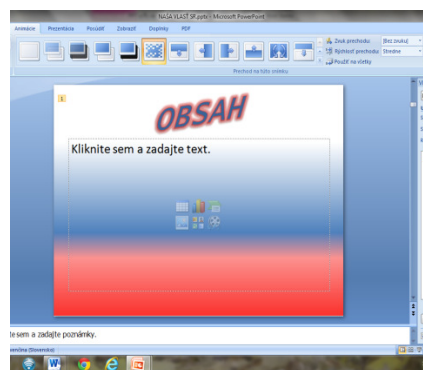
NAŠA VLASŤ SR.pptx - Microsoft PowerPoint

Animácie Prezentácia Posúdiť Zobraziť Doplnky PDF

Zvuk prechodu: [Bez zvuku]
Rýchlosť prechodu: Stredne
Použiť na všetky

Prechod na túto snímku

1

OBSAH

Kliknite sem a zadajte text.

te sem a zadajte poznámky.

enčina (Slovensko)